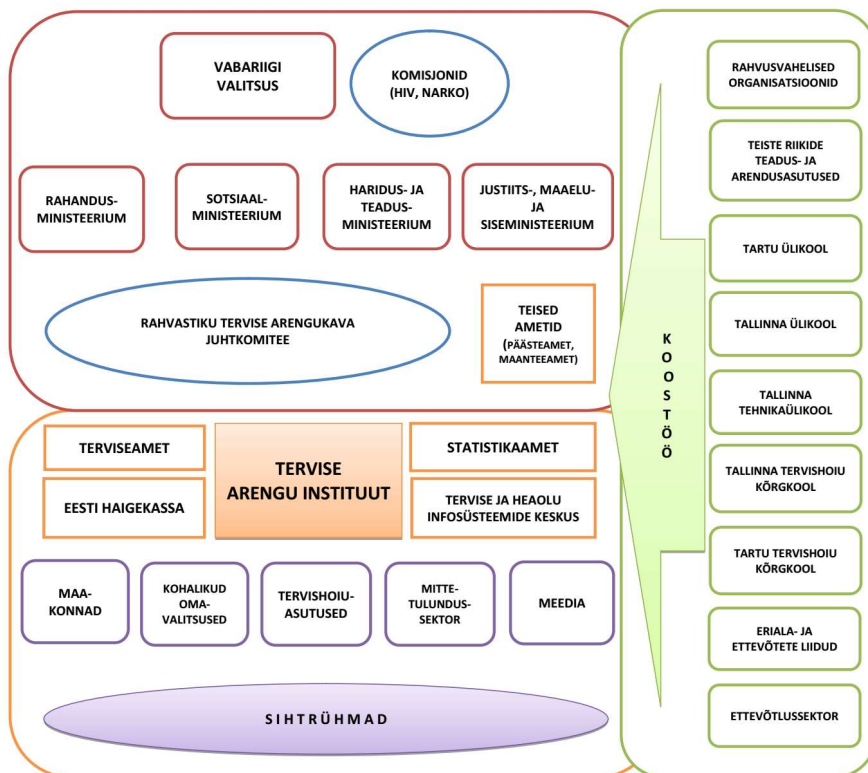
VABARIIGI VALITSUS

KOMISJONID (HIV, NARKO)

RAHANDUSMINISTEERIUM

SOTSIAALMINISTEERIUM

HARIDUS- JA TEADUSMINISTEERIUM

JUSTIITS-, MAAELU- JA SISEMINISTEERIUM

RAHVASTIKU TERVISE ARENGUKAVA JUHTKOMITEE

TEISED AMETID (PÄÄSTEAMET, MAANTEEAMET)

TERVISEAMET

TERVISE ARENGU INSTITUUT

STATISTIKAAMET

EESTI HAIGEKASSA

TERVISE JA HEAOLU INFOSÜSTEEMIDE KESKUS

MAAKONNAD

KOHALIKUD OMAVALITSUSED

TERVISHOIUASUTUSED

MITTETULUNDUSSEKTOR

MEEDIA

SIHTRÜHMAD

KOOSTÖÖ

RAHVUSVAHELISED ORGANISATSIOONID

TEISTE RIIKIDE TEADUS- JA ARENDUSASUTUSED

TARTU ÜLIKOOL

TALLINNA ÜLIKOOL

TALLINNA TEHNIKAÜLIKOOL

TALLINNA TERVISHOIU KÕRGKOOL

TARTU TERVISHOIU KÕRGKOOL

ERIALA- JA ETTEVÕTETE LIIDUD

ETTEVÕTLUSSEKTOR